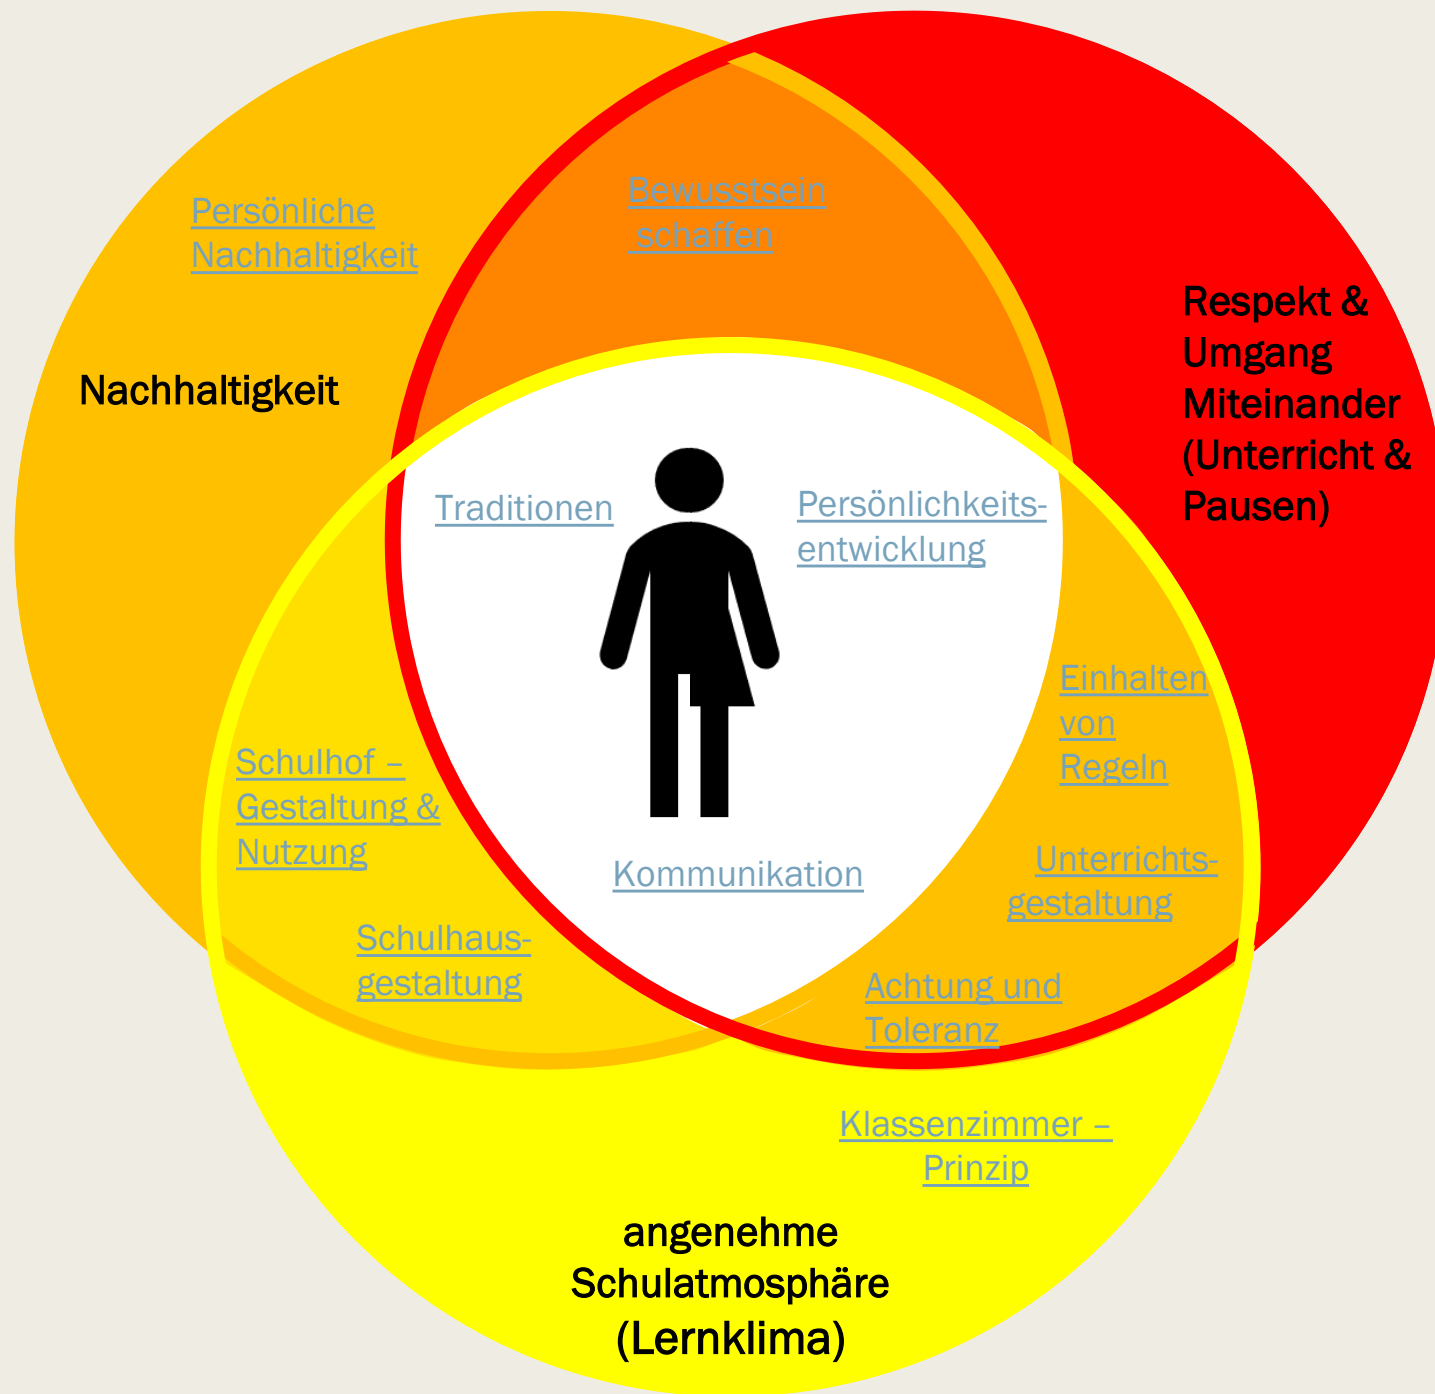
Persönliche Nachhaltigkeit

Bewusstsein schaffen

Respekt & Umgang Miteinander (Unterricht & Pausen)

Nachhaltigkeit

Traditionen

Persönlichkeitsentwicklung

Einhalten von Regeln

Schulhof – Gestaltung & Nutzung

Kommunikation

Unterrichtsgestaltung

Schulhausgestaltung

Achtung und Toleranz

Klassenzimmer – Prinzip

angenehme Schulatmosphäre (Lernklima)